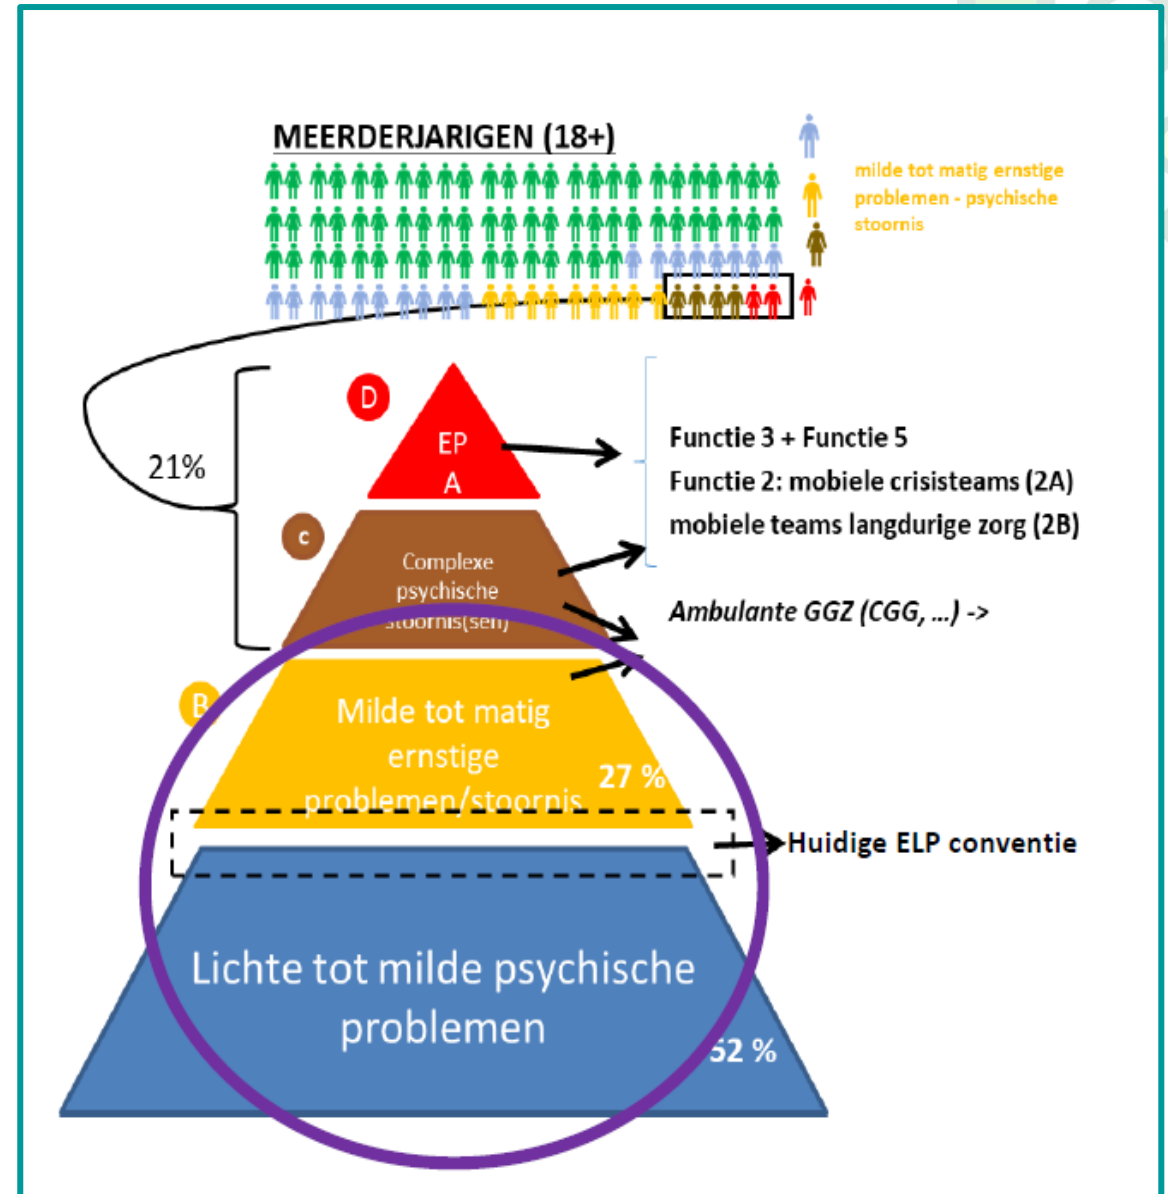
MEERDERJARIGEN (18+)

milde tot matig ernstige problemen - psychische stoornis

21%

D

EP A

Functie 3 + Functie 5
Functie 2: mobiele crisisteams (2A)
mobiele teams langdurige zorg (2B)

c

Complexe psychische stoornis(sen)

Ambulante GGZ (CGG, ...) ->

B

Milde tot matig ernstige problemen/stoornis

27 %

Huidige ELP conventie

Lichte tot milde psychische problemen

52 %